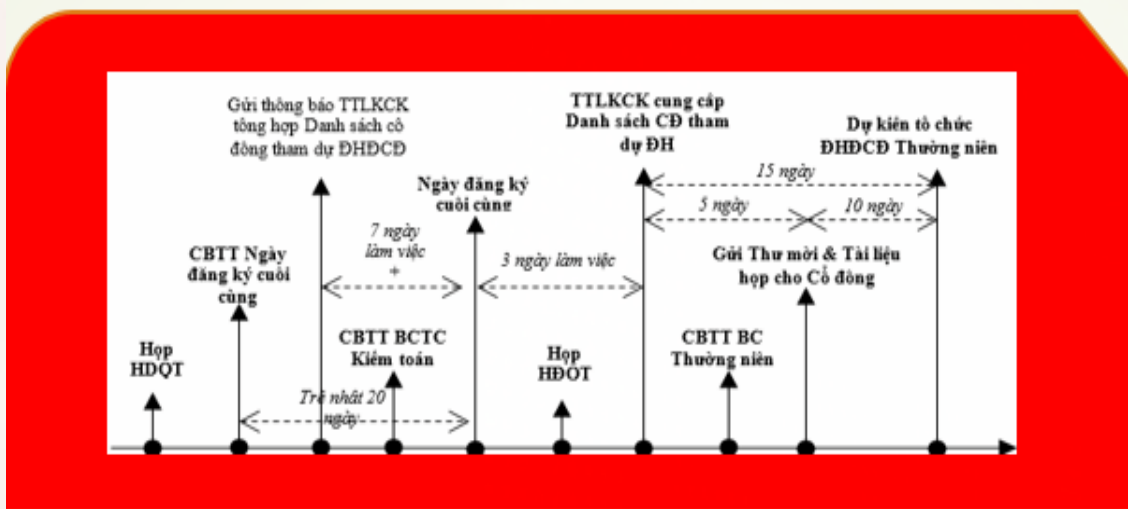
Gửi thông báo TTLKCK tổng hợp Danh sách cổ đông tham dự ĐHĐCĐ

TTLKCK cung cấp Danh sách CĐ tham dự ĐH

Dự kiến tổ chức ĐHĐCĐ Thường niên

15 ngày

Ngày đăng ký cuối cùng

5 ngày

10 ngày

7 ngày làm việc +

3 ngày làm việc

CBTT Ngày đăng ký cuối cùng

Gửi Thư mời & Tài liệu họp cho Cổ đông

CBTT BCTC Kiểm toán

CBTT BC Thường niên

Họp HĐQT

Họp HĐQT

Trễ nhất 20 ngày